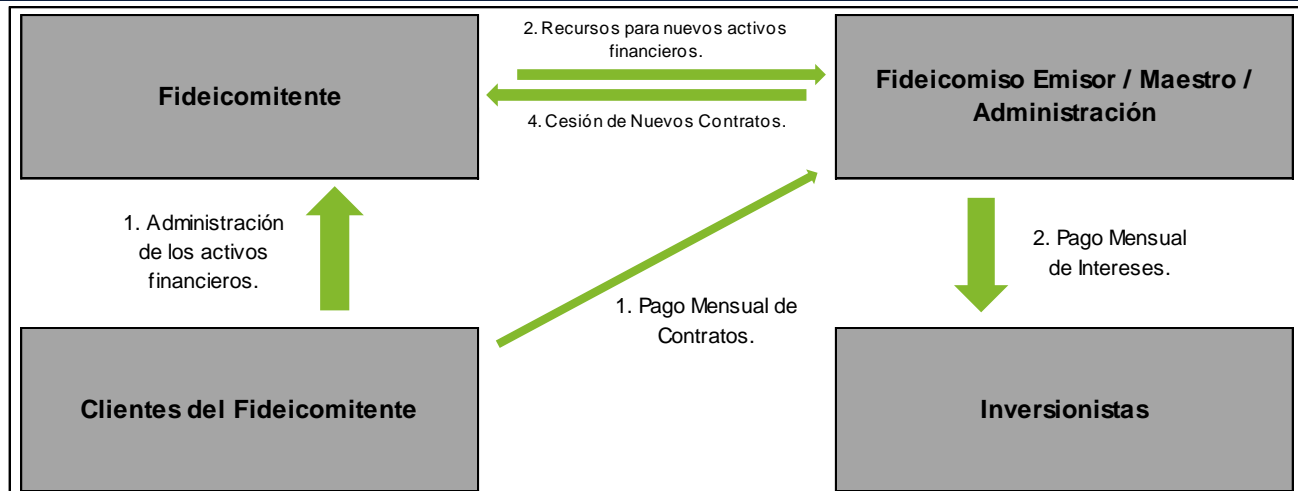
Fideicomitente

2. Recursos para nuevos activos financieros.

4. Cesión de Nuevos Contratos.

Fideicomiso Emisor / Maestro / Administración

1. Administración de los activos financieros.

1. Pago Mensual de Contratos.

2. Pago Mensual de Intereses.

Clientes del Fideicomitente

Inversionistas